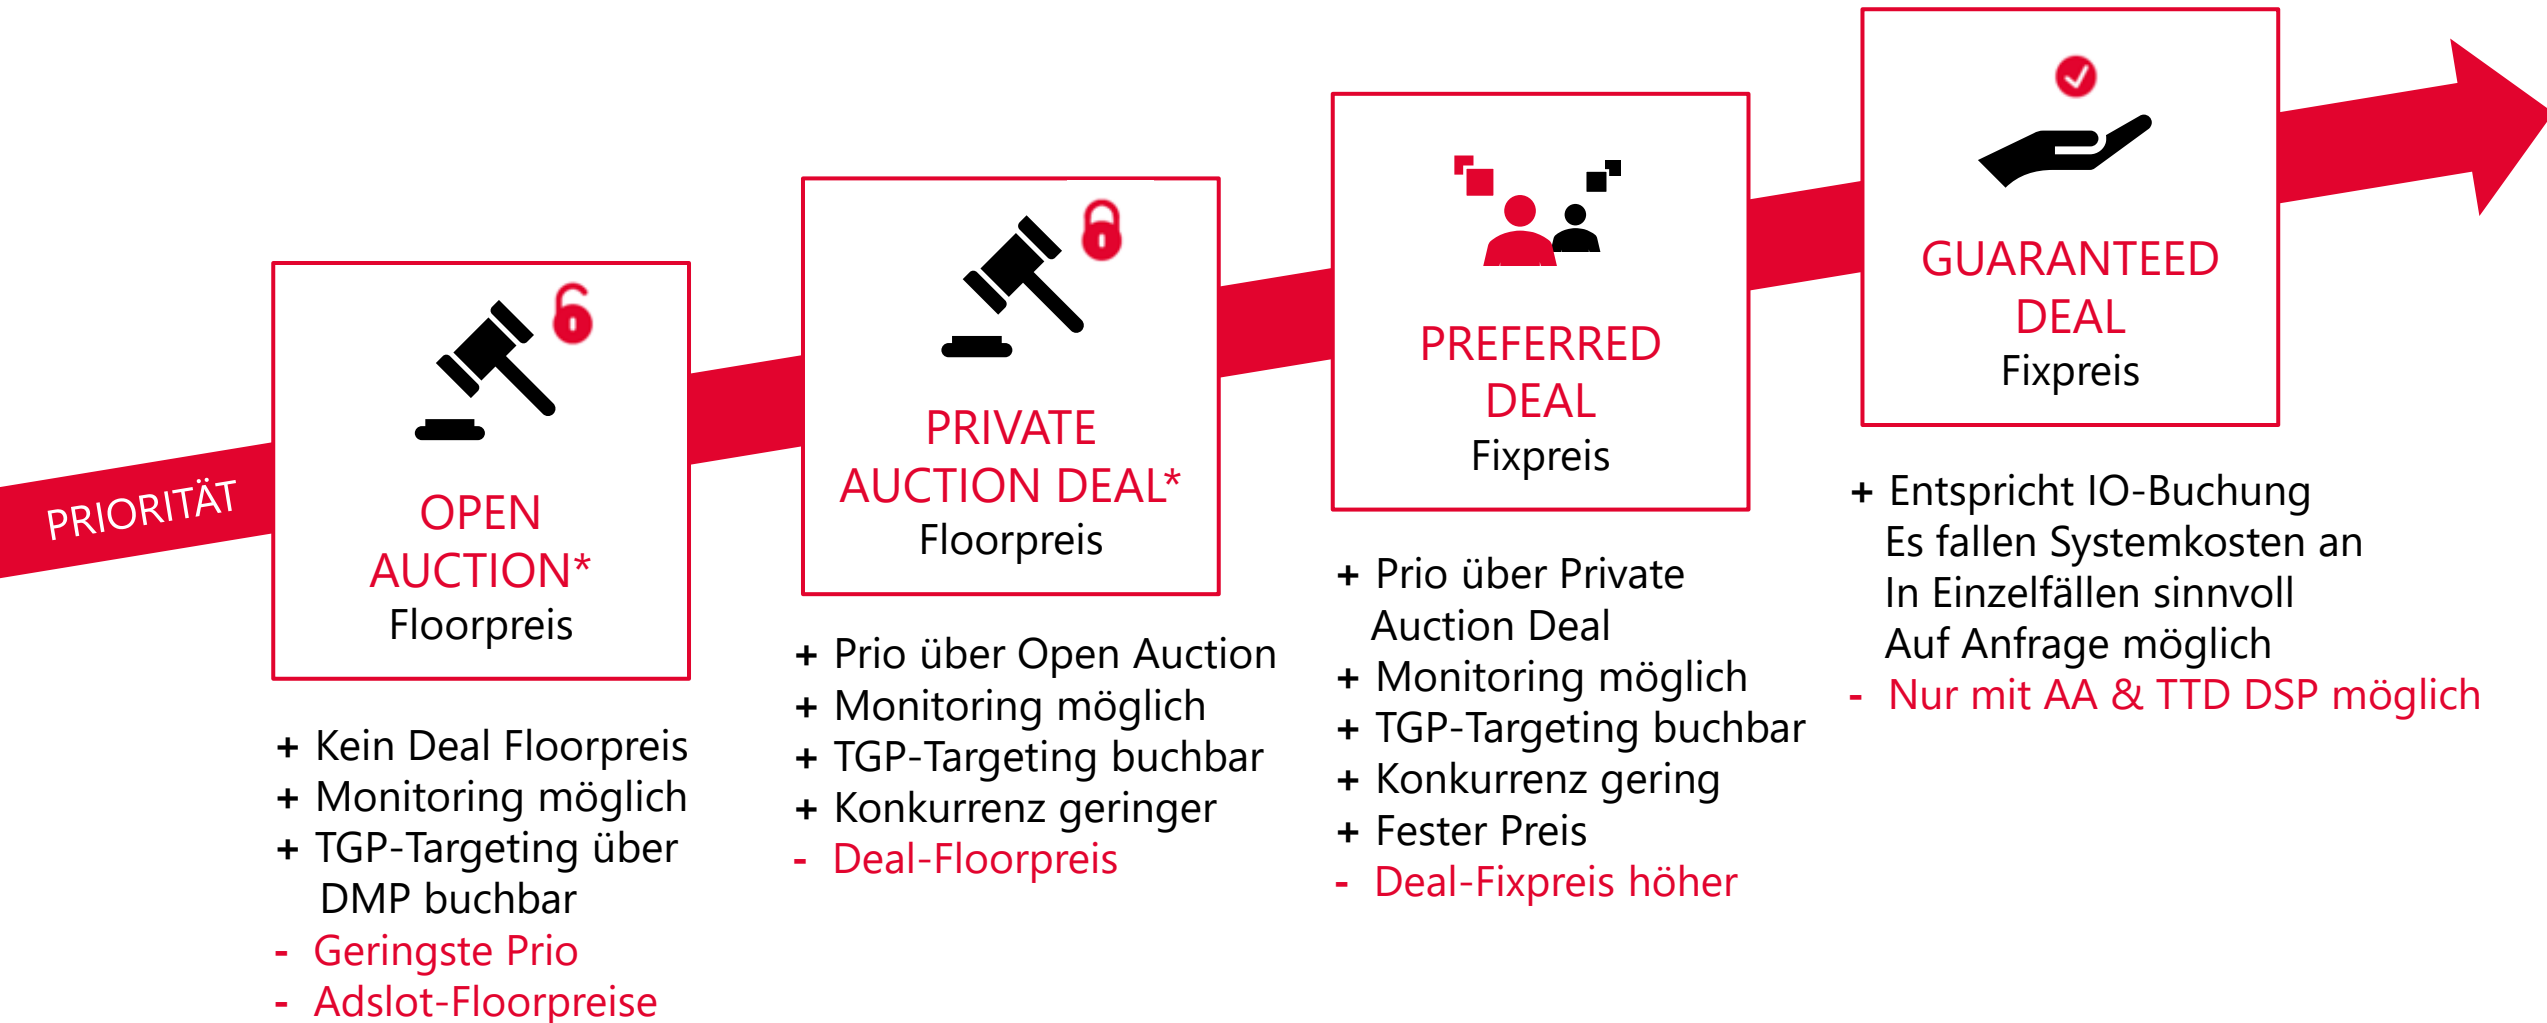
PRIORITÄT

OPEN AUCTION*
Floorpreis

+ Kein Deal Floorpreis
+ Monitoring möglich
+ TGP-Targeting über DMP buchbar
- Geringste Prio
- Adslot-Floorpreise

PRIVATE AUCTION DEAL*
Floorpreis

+ Prio über Open Auction
+ Monitoring möglich
+ TGP-Targeting buchbar
+ Konkurrenz geringer
- Deal-Floorpreis

PREFERRED DEAL
Fixpreis

+ Prio über Private Auction Deal
+ Monitoring möglich
+ TGP-Targeting buchbar
+ Konkurrenz gering
+ Fester Preis
- Deal-Fixpreis höher

GUARANTEED DEAL
Fixpreis

+ Entspricht IO-Buchung
Es fallen Systemkosten an
In Einzelfällen sinnvoll
Auf Anfrage möglich
- Nur mit AA & TTD DSP möglich